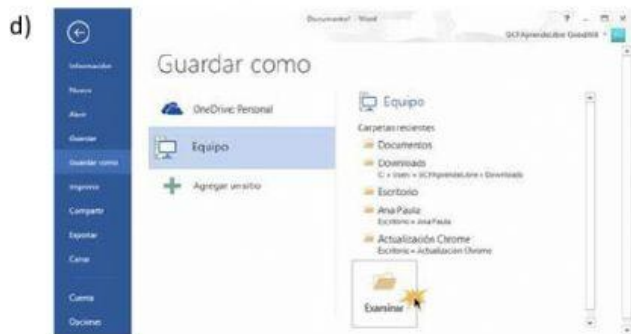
d)

Documento1 - Word

GCFAprendeLibre Goodwill

Información
Nuevo
Abrir
Guardar
Guardar como
Imprimir
Compartir
Exportar
Cerrar

Cuenta
Opciones

Guardar como

OneDrive: Personal

Equipo

Agregar un sitio

Equipo

Carpetas recientes

Documentos

Downloads
C: » Users » GCFAprendeLibre » Downloads

Escritorio

Ana Paula
Escritorio » Ana Paula

Actualización Chrome
Escritorio » Actualización Chrome

Examinar